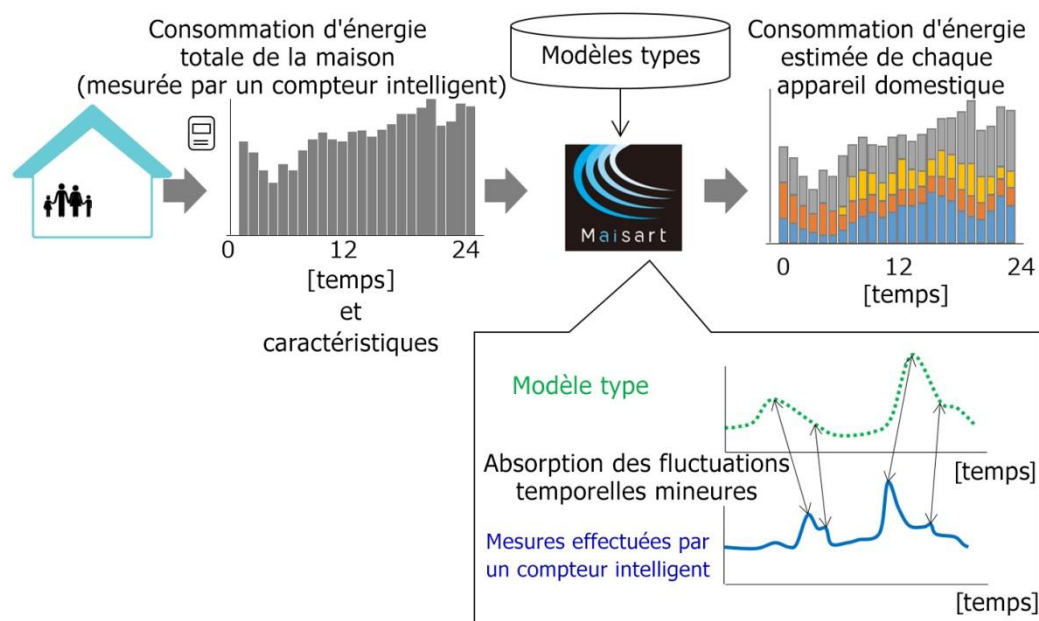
Consommation d'énergie totale de la maison (mesurée par un compteur intelligent)

0
12
24
[temps]
et
caractéristiques

Modèles types

Maisart

Consommation d'énergie estimée de chaque appareil domestique

0
12
24
[temps]

Modèle type

[temps]

Absorption des fluctuations temporelles mineures

Mesures effectuées par un compteur intelligent

[temps]